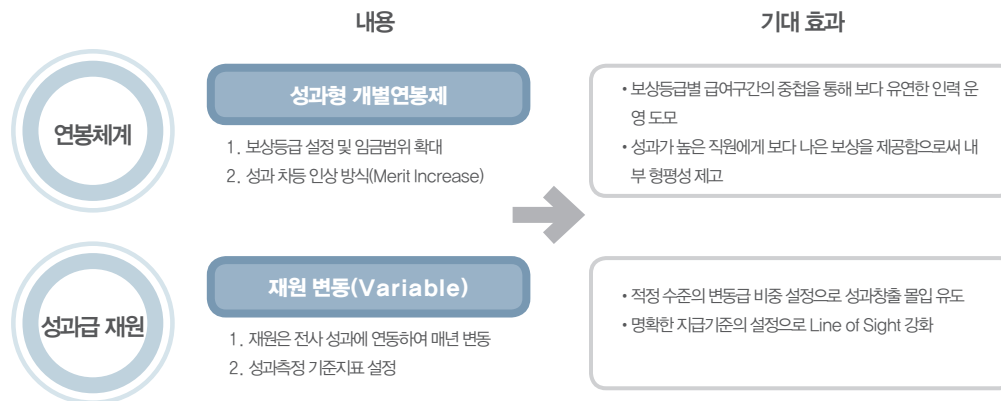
내용

기대 효과

연봉체계

성과형 개별연봉제

1. 보상등급 설정 및 임금범위 확대
2. 성과 차등 인상 방식(Merit Increase)

• 보상등급별 급여구간의 중첩을 통해 보다 유연한 인력 운영 도모
• 성과가 높은 직원에게 보다 나은 보상을 제공함으로써 내부 형평성 제고

성과급 재원

재원 변동(Variable)

1. 재원은 전사 성과에 연동하여 매년 변동
2. 성과측정 기준지표 설정

• 적정 수준의 변동급 비중 설정으로 성과창출 몰입 유도
• 명확한 지급기준의 설정으로 Line of Sight 강화